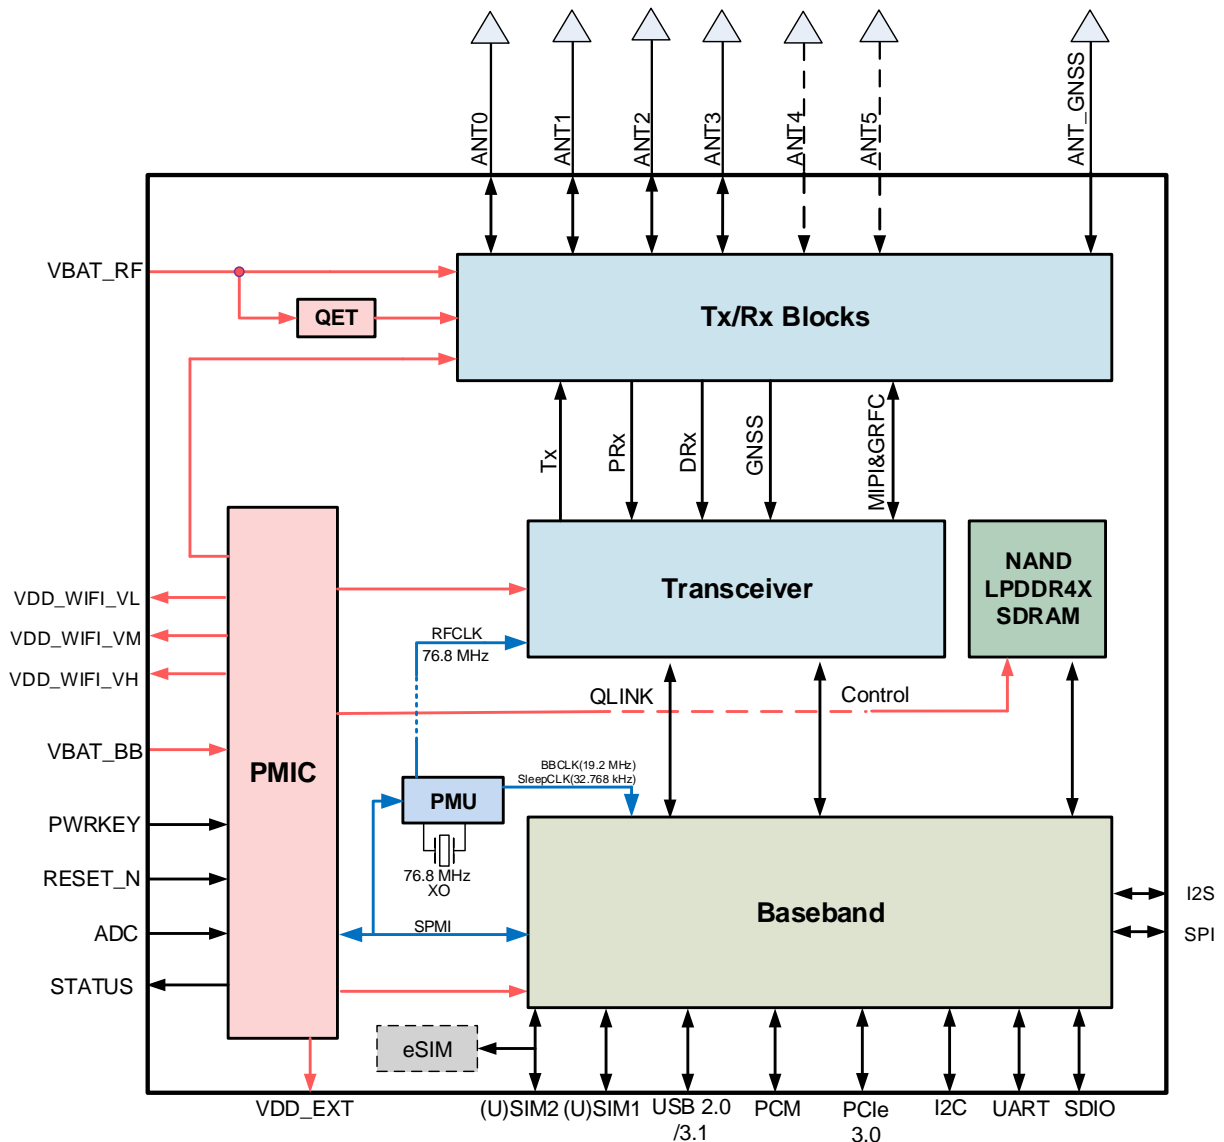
ANT0
ANT1
ANT2
ANT3
ANT4
ANT5
ANT_GNSS

VBAT_RF
QET
Tx/Rx Blocks

Tx
PRx
DRx
GNSS
MIPI&GRFC

VDD_WIFI_VL
VDD_WIFI_VM
VDD_WIFI_VH
VBAT_BB
PWRKEY
RESET_N
ADC
STATUS

PMIC
Transceiver
NAND LPDDR4X SDRAM

RFCLK
76.8 MHz
QLINK
Control

PMU
BBCLK(19.2 MHz)
SleepCLK(32.768 kHz)
76.8 MHz
XO
SPMI

Baseband
I2S
SPI

eSIM
VDD_EXT
(U)SIM2
(U)SIM1
USB 2.0 /3.1
PCM
PCIe 3.0
I2C
UART
SDIO